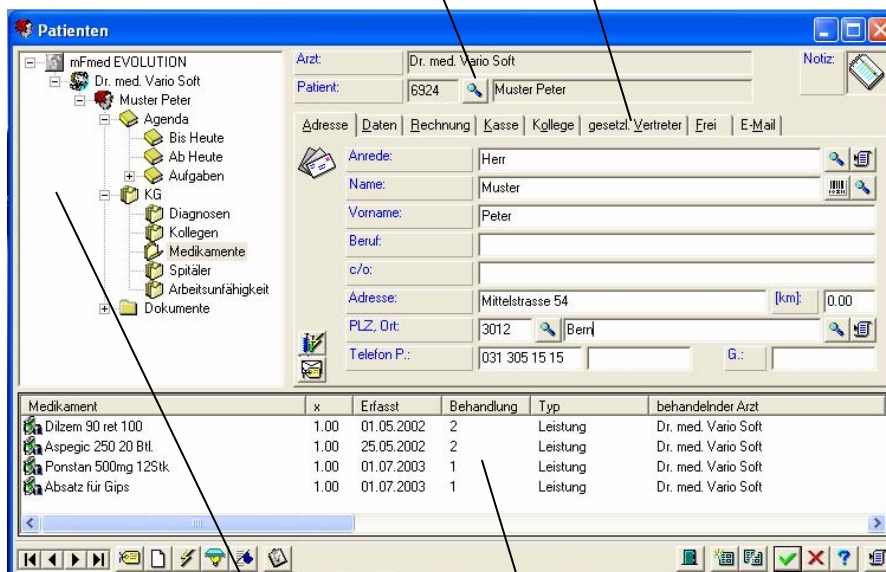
Patienten

mFmed EVOLUTION
Dr. med. Vario Soft
Muster Peter
Agenda
Bis Heute
Ab Heute
Aufgaben
KG
Diagnosen
Kollegen
Medikamente
Spitäler
Arbeitsunfähigkeit
Dokumente

Arzt: Dr. med. Vario Soft
Patient: 6924 Muster Peter
Notiz:

Adresse | Daten | Rechnung | Kasse | Kollege | gesetzl. Vertreter | Frei | E-Mail

Anrede: Herr
Name: Muster
Vorname: Peter
Beruf:
c/o:
Adresse: Mittelstrasse 54 [km]: 0.00
PLZ, Ort: 3012 Bern
Telefon P.: 031 305 15 15 G.:

| Medikament | x | Erfasst | Behandlung | Typ | behandelnder Arzt |
|---|---|---|---|---|---|
| Dilzem 90 ret 100 | 1.00 | 01.05.2002 | 2 | Leistung | Dr. med. Vario Soft |
| Aspegic 250 20 Btl. | 1.00 | 25.05.2002 | 2 | Leistung | Dr. med. Vario Soft |
| Ponstan 500mg 12Stk | 1.00 | 01.07.2003 | 1 | Leistung | Dr. med. Vario Soft |
| Absatz für Gips | 1.00 | 01.07.2003 | 1 | Leistung | Dr. med. Vario Soft |

?